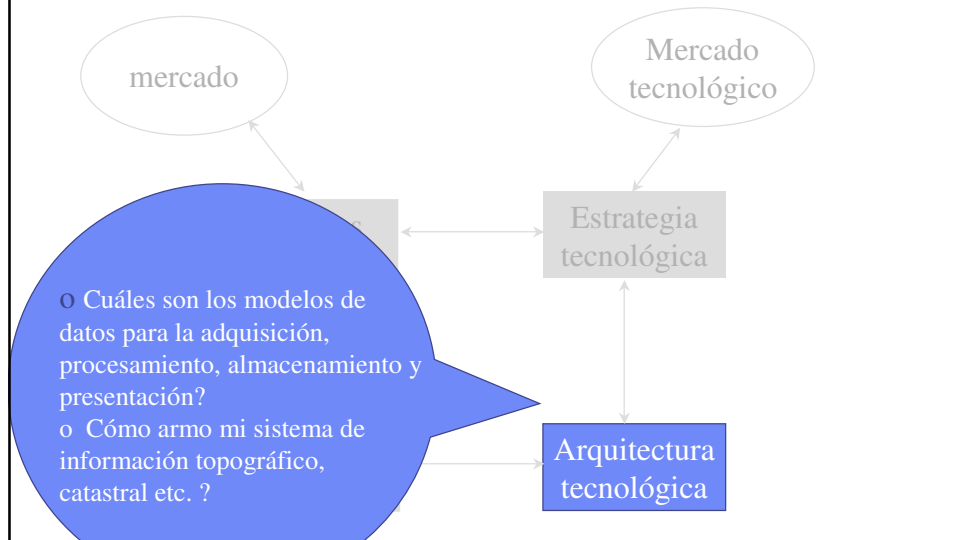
mercado

Mercado tecnológico

Estrategia tecnológica

o Cuáles son los modelos de datos para la adquisición, procesamiento, almacenamiento y presentación?
o Cómo armo mi sistema de información topográfico, catastral etc. ?

Arquitectura tecnológica